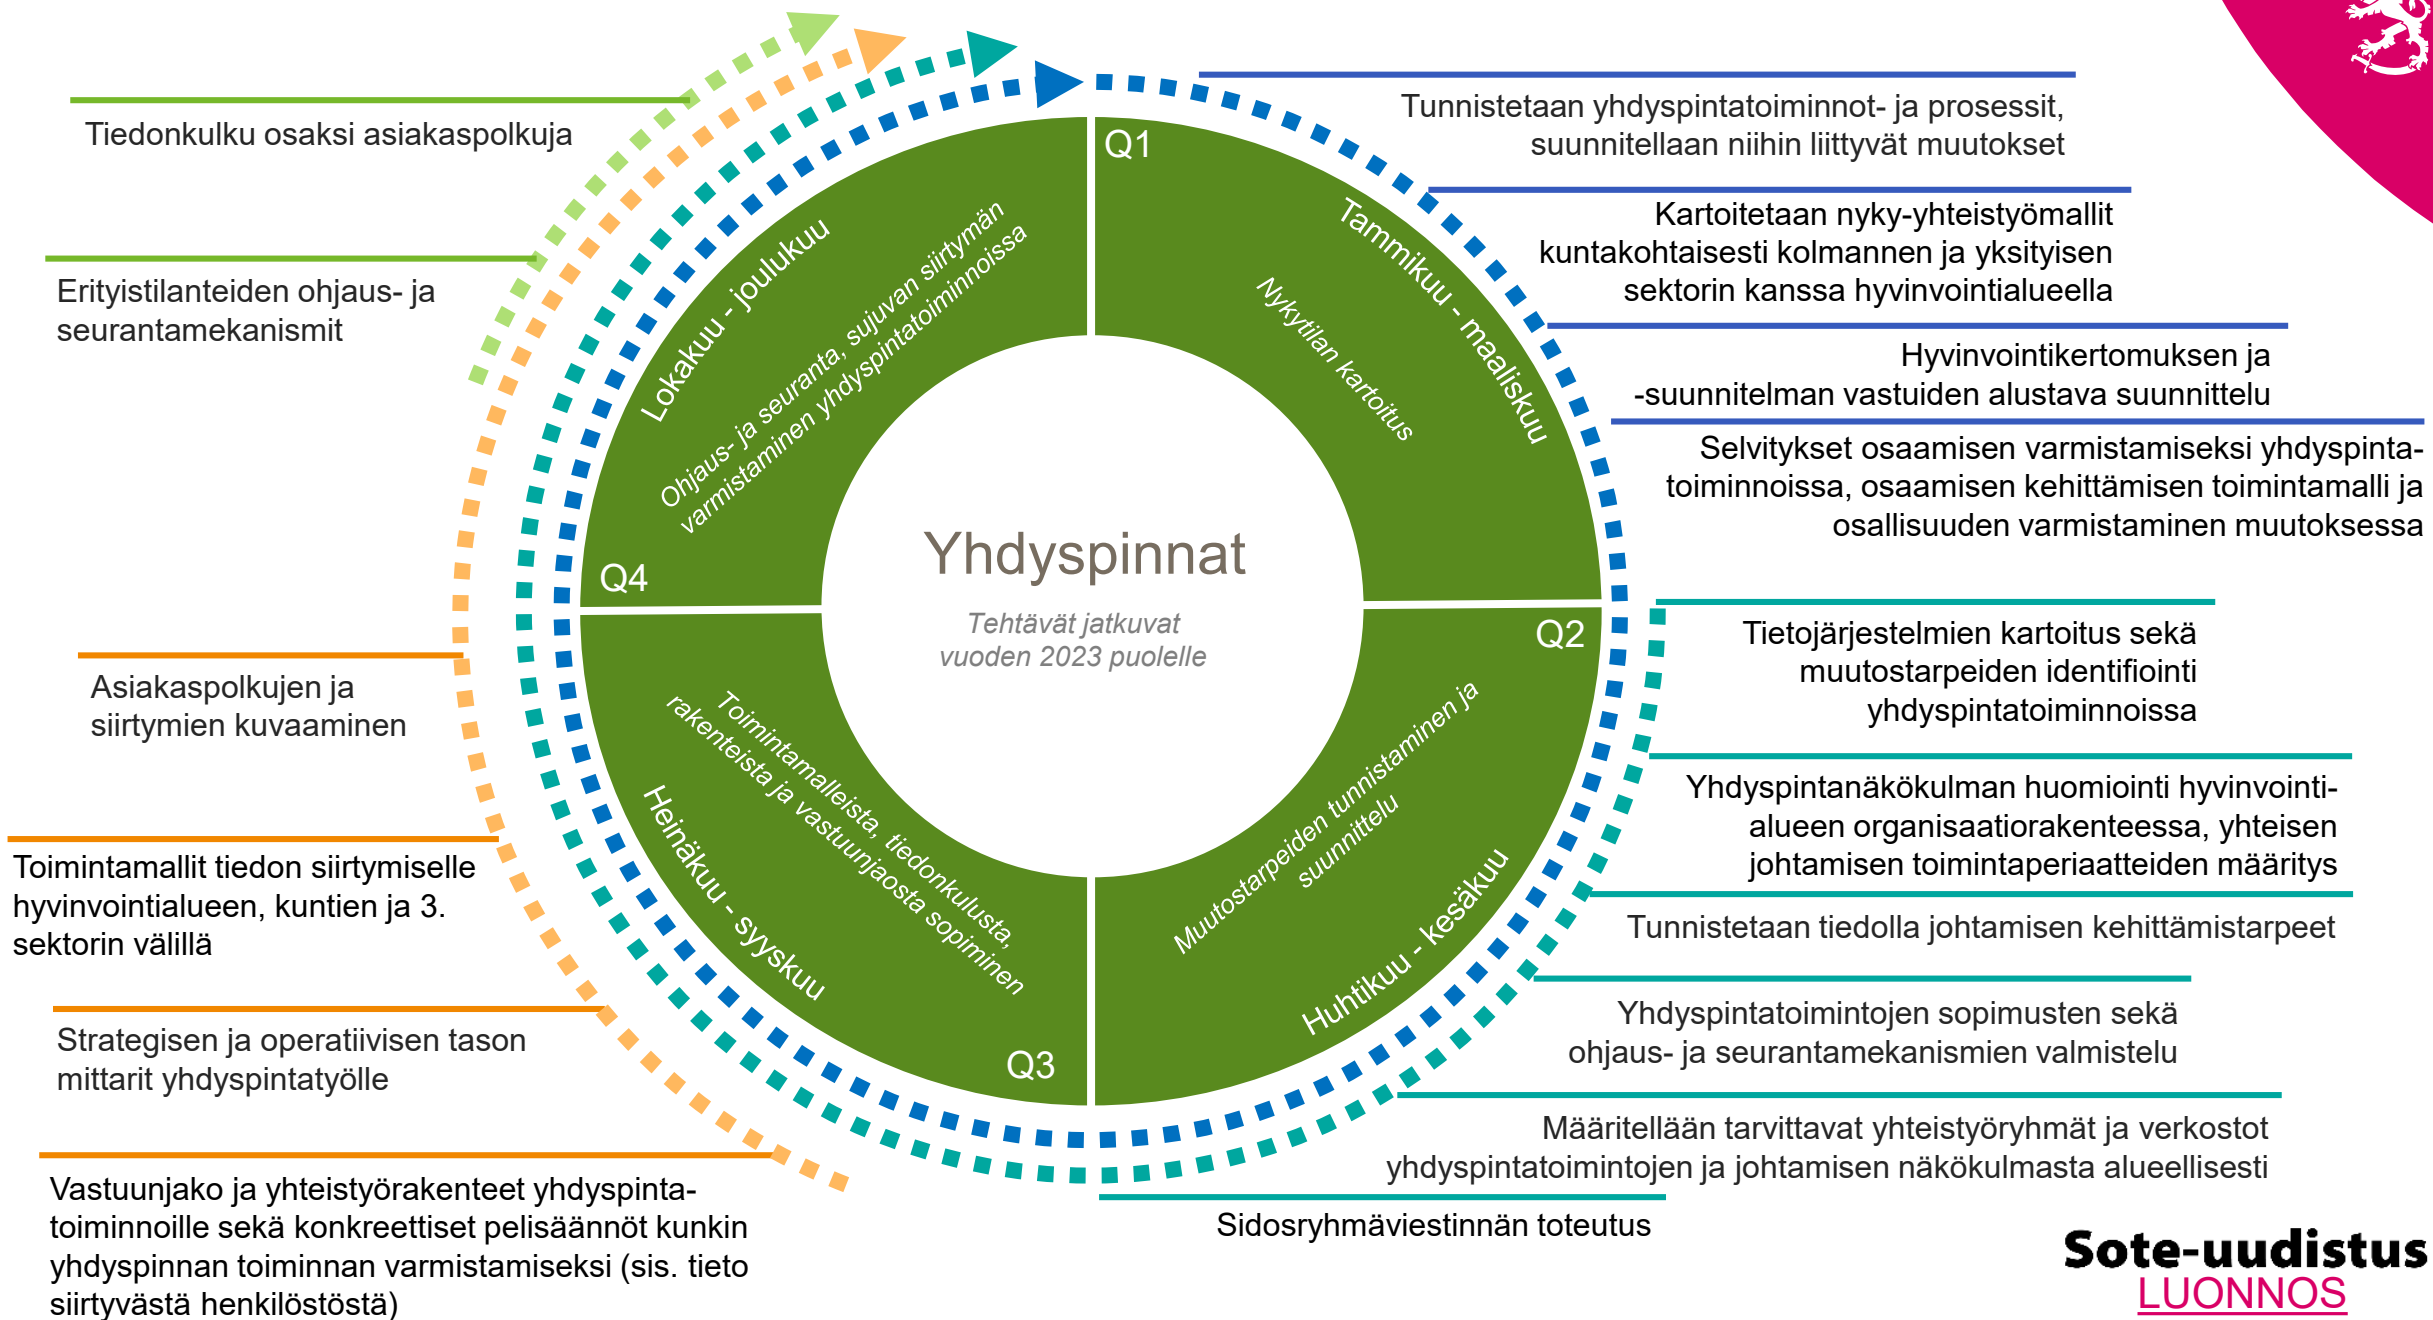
Tiedonkulku osaksi asiakaspolkuja

Erityistilanteiden ohjaus- ja seurantamekanismit

Asiakaspolkujen ja siirtymien kuvaaminen

Toimintamallit tiedon siirtymiselle hyvinvointialueen, kuntien ja 3. sektorin välillä

Strategisen ja operatiivisen tason mittarit yhdyspintatyölle

Vastuunjako ja yhteistyörakenteet yhdyspintatoiminnoille sekä konkreettiset pelisäännöt kunkin yhdyspinnan toiminnan varmistamiseksi (sis. tieto siirtyvästä henkilöstöstä)

Q1
Tammikuu - maaliskuu
Nykytilan kartoitus

Q2
Huhtikuu - kesäkuu
Muutostarpeiden tunnistaminen ja suunnittelu

Q3
Heinäkuu - syyskuu
Toimintamalleista, tiedonkulusta, rakenteista ja vastuunjaosta sopiminen

Q4
Lokakuu - joulukuu
Ohjaus- ja seuranta, sujuvan siirtymän varmistaminen yhdyspintatoiminnoissa

Yhdyspinnat
Tehtävät jatkuvat vuoden 2023 puolelle

Tunnistetaan yhdyspintatoiminnot- ja prosessit, suunnitellaan niihin liittyvät muutokset

Kartoitetaan nyky-yhteistyömallit kuntakohtaisesti kolmannen ja yksityisen sektorin kanssa hyvinvointialueella

Hyvinvointikertomuksen ja -suunnitelman vastuiden alustava suunnittelu

Selvitykset osaamisen varmistamiseksi yhdyspintatoiminnoissa, osaamisen kehittämisen toimintamalli ja osallisuuden varmistaminen muutoksessa

Tietojärjestelmien kartoitus sekä muutostarpeiden identifiointi yhdyspintatoiminnoissa

Yhdyspintanäkökulman huomiointi hyvinvointialueen organisaatiorakenteessa, yhteisen johtamisen toimintaperiaatteiden määritys

Tunnistetaan tiedolla johtamisen kehittämistarpeet

Yhdyspintatoimintojen sopimusten sekä ohjaus- ja seurantamekanismien valmistelu

Määritellään tarvittavat yhteistyöryhmät ja verkostot yhdyspintatoimintojen ja johtamisen näkökulmasta alueellisesti

Sidosryhmäviestinnän toteutus

Sote-uudistus
LUONNOS